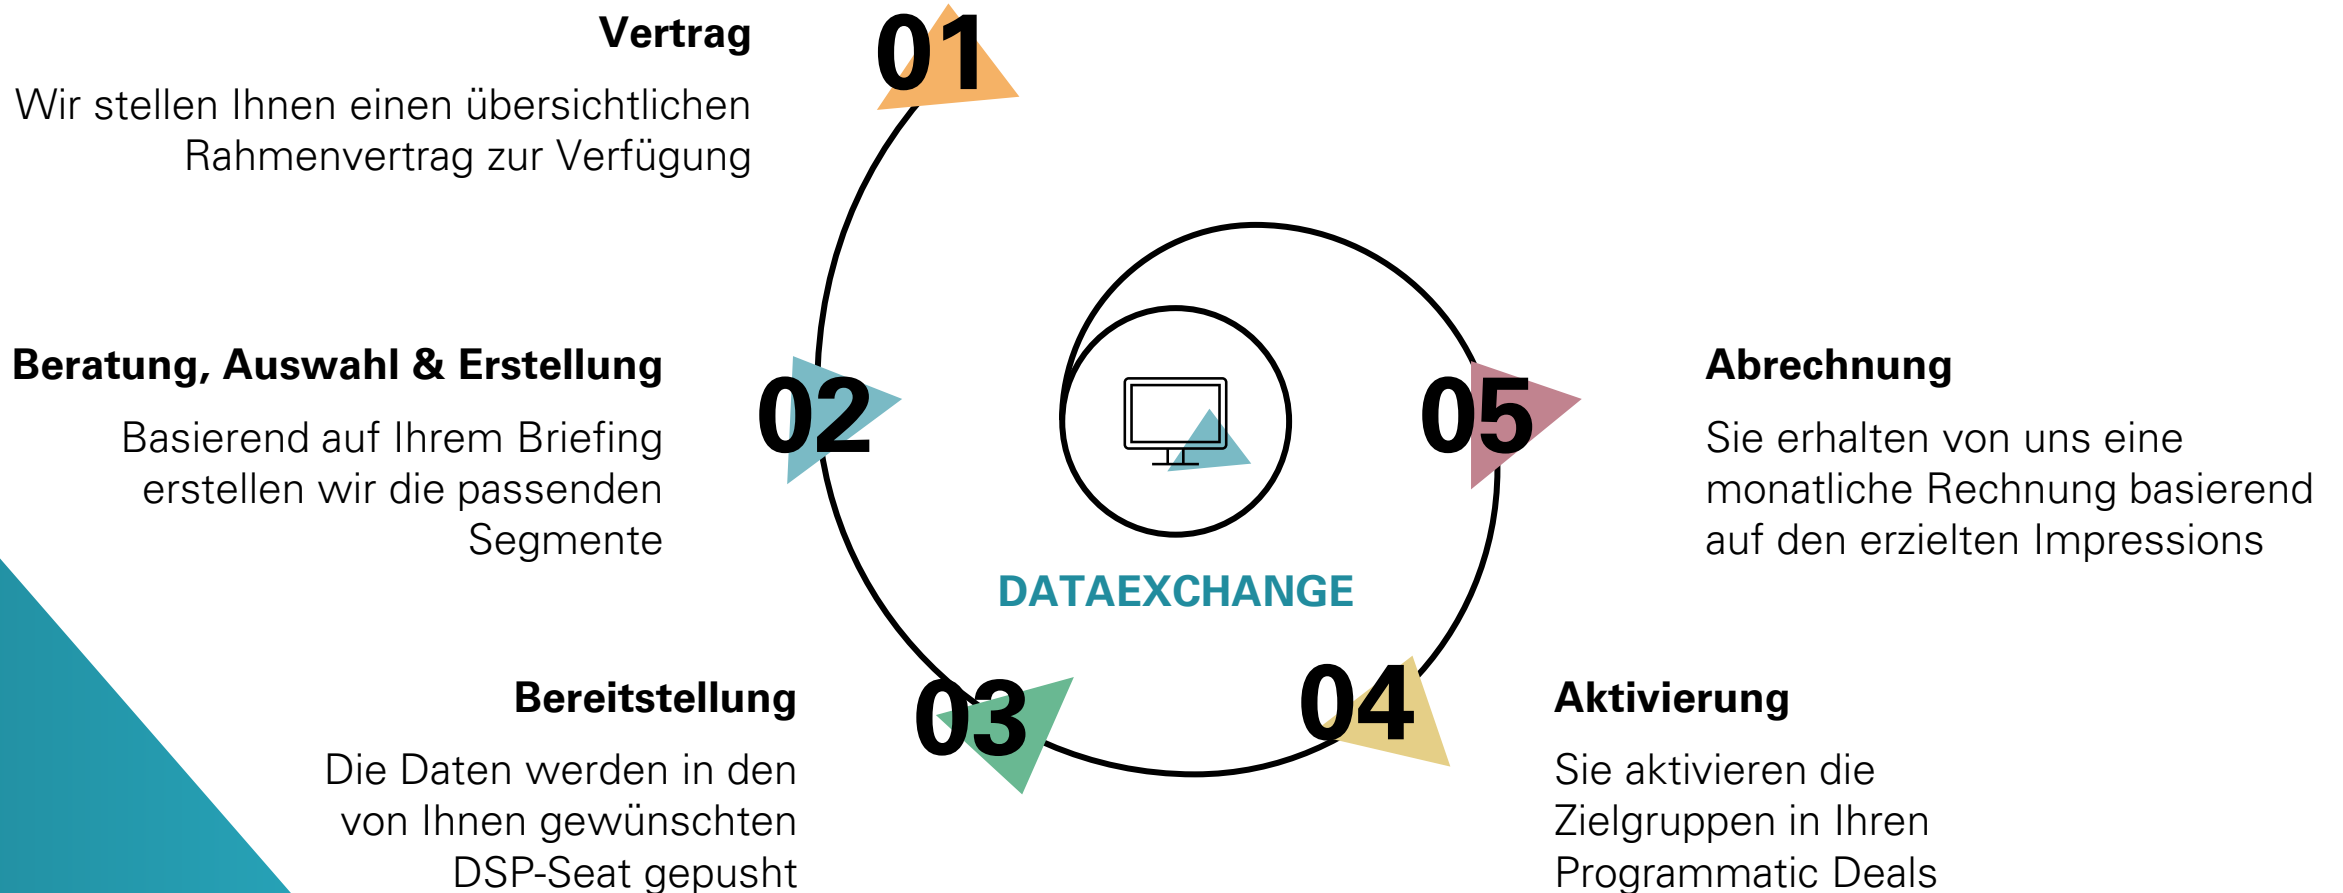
01

Vertrag

Wir stellen Ihnen einen übersichtlichen Rahmenvertrag zur Verfügung

02

Beratung, Auswahl & Erstellung

Basierend auf Ihrem Briefing erstellen wir die passenden Segmente

03

Bereitstellung

Die Daten werden in den von Ihnen gewünschten DSP-Seat gepusht

04

Aktivierung

Sie aktivieren die Zielgruppen in Ihren Programmatic Deals

05

Abrechnung

Sie erhalten von uns eine monatliche Rechnung basierend auf den erzielten Impressions

DATAEXCHANGE